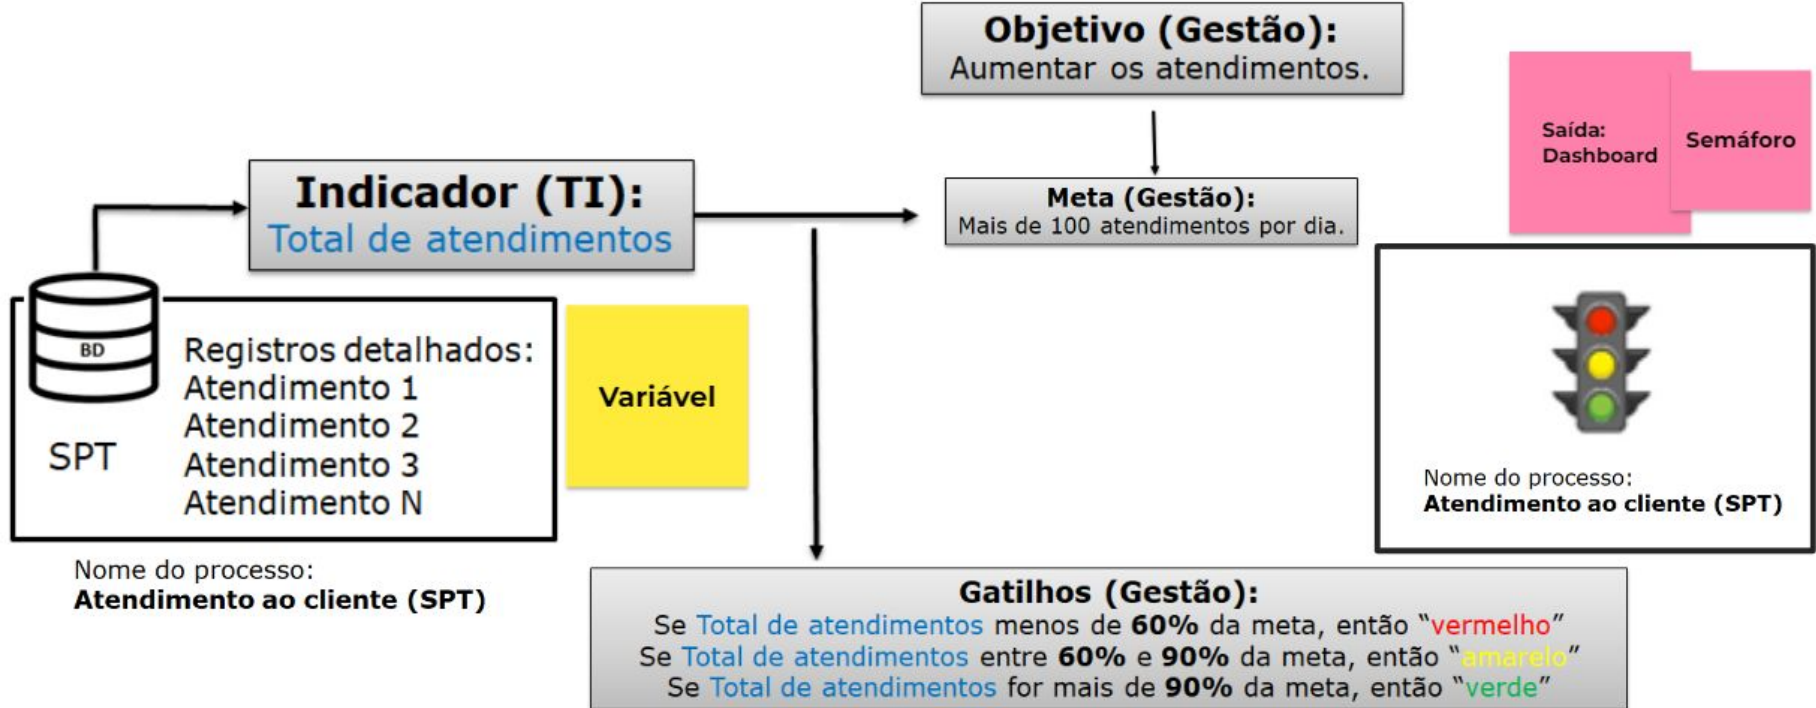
Objetivo (Gestão):
Aumentar os atendimentos.

Saída: Dashboard

Semáforo

Indicador (TI):
Total de atendimentos

Meta (Gestão):
Mais de 100 atendimentos por dia.

BD

SPT

Registros detalhados:
Atendimento 1
Atendimento 2
Atendimento 3
Atendimento N

Variável

Nome do processo:
**Atendimento ao cliente (SPT)**

Nome do processo:
**Atendimento ao cliente (SPT)**

Gatilhos (Gestão):
Se Total de atendimentos menos de **60%** da meta, então "vermelho"
Se Total de atendimentos entre **60%** e **90%** da meta, então "amarelo"
Se Total de atendimentos for mais de **90%** da meta, então "verde"